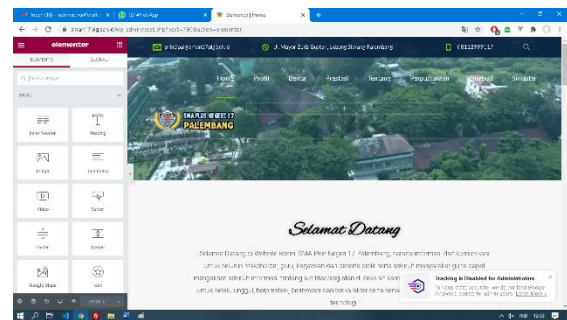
Inbox (10) - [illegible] | (1) WhatsApp | Elementor | Home

smanplus17plg.sch.id/wp-admin/post.php?post=79&action=elementor

elementor

ELEMENTS GLOBAL

Search Widget...

BASIC

Inner Section
Heading
Image
Text Editor
Video
Button
Divider
Spacer
Google Maps
Icon

UPDATE

principal@smanplus17plg.sch.id
Jl. Mayor Zurbi Bustan, Lebong Siarang Palembang
08112999117

SMA PLUS NEGERI 17
PALEMBANG

Home Profil Berita Prestasi Tentang Perpustakaan Alumni Struktur

Selamat Datang

Selamat Datang di Website Resmi SMA Plus Negeri 17 Palembang, sarana informasi dan komunikasi untuk seluruh stakeholder, guru, karyawan dan peserta didik serta seluruh masyarakat guna dapat mengakses seluruh informasi tentang sekolah kami dengan mudah. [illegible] untuk maju, unggul, berprestasi, berinovasi dan berakhlak serta berwawasan lingkungan dan teknologi.

Tracking is Disabled for Administrators
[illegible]